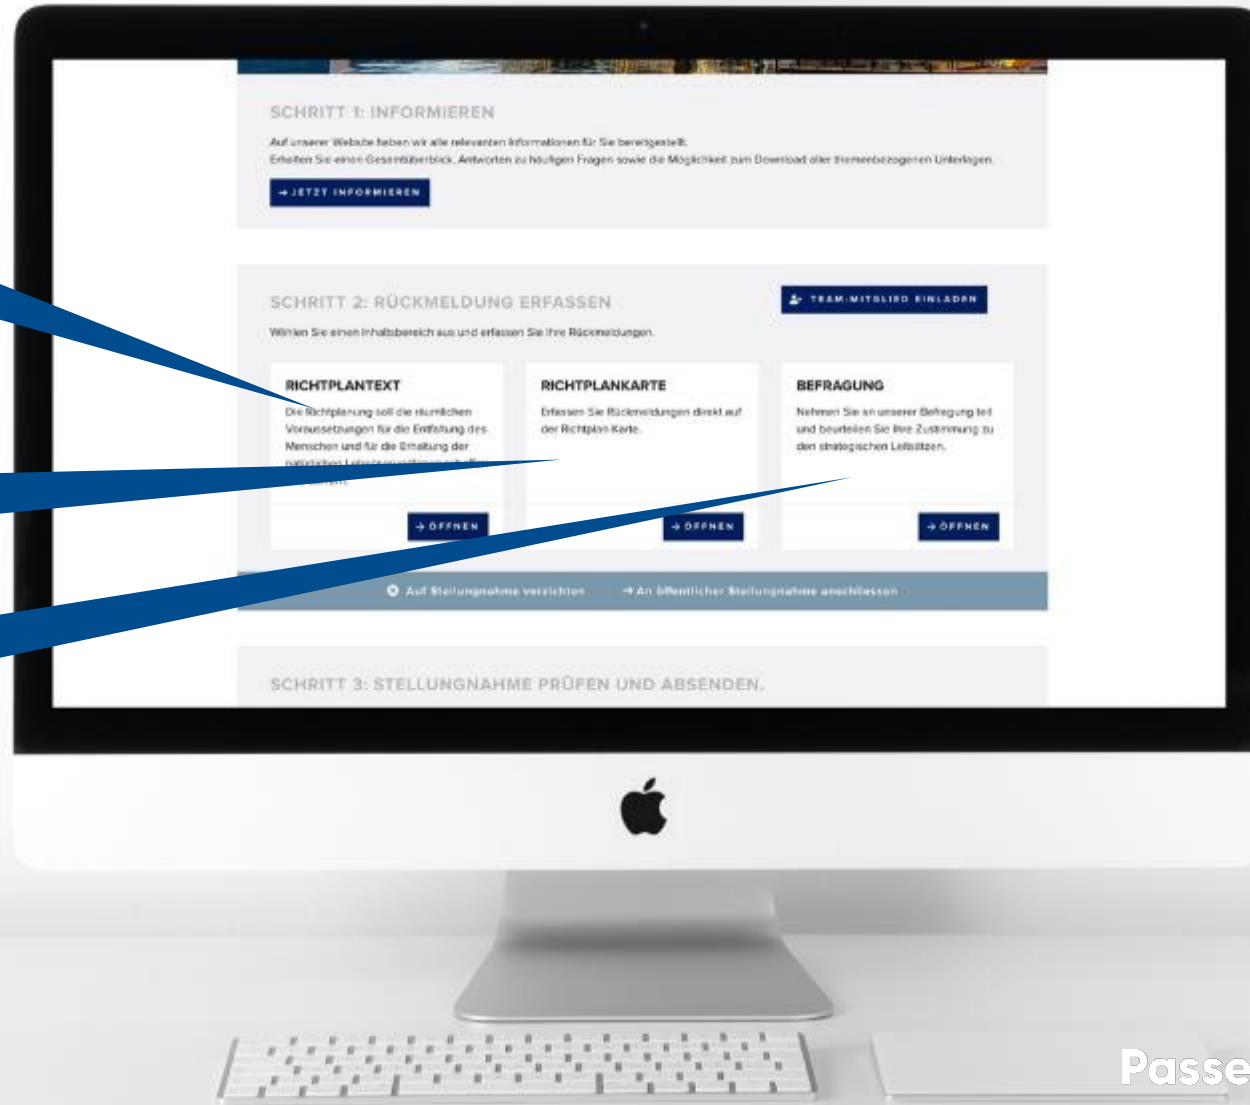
SCHRITT 1: INFORMIEREN

Auf unserer Website haben wir alle relevanten Informationen für Sie bereitgestellt.
Erhalten Sie einen Gesamtüberblick, Antworten zu häufigen Fragen sowie die Möglichkeit zum Download aller themenbezogenen Unterlagen.

→ JETZT INFORMIEREN

SCHRITT 2: RÜCKMELDUNG ERFASSEN

TEAM-MITGLIED EINLADEN

Wählen Sie einen Inhaltsbereich aus und erfassen Sie Ihre Rückmeldungen.

RICHTPLANTEXT

Die Richtplanung soll die räumlichen Voraussetzungen für die Entfaltung des Menschen und für die Erhaltung der natürlichen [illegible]

→ ÖFFNEN

RICHTPLANKARTE

Erfassen Sie Rückmeldungen direkt auf der Richtplan-Karte.

→ ÖFFNEN

BEFRAGUNG

Nehmen Sie an unserer Befragung teil und beurteilen Sie Ihre Zustimmung zu den strategischen Leitsätzen.

→ ÖFFNEN

Auf Stellungnahme verzichten

→ An öffentlicher Stellungnahme anschliessen

SCHRITT 3: STELLUNGNAHME PRÜFEN UND ABSENDEN.

Passe